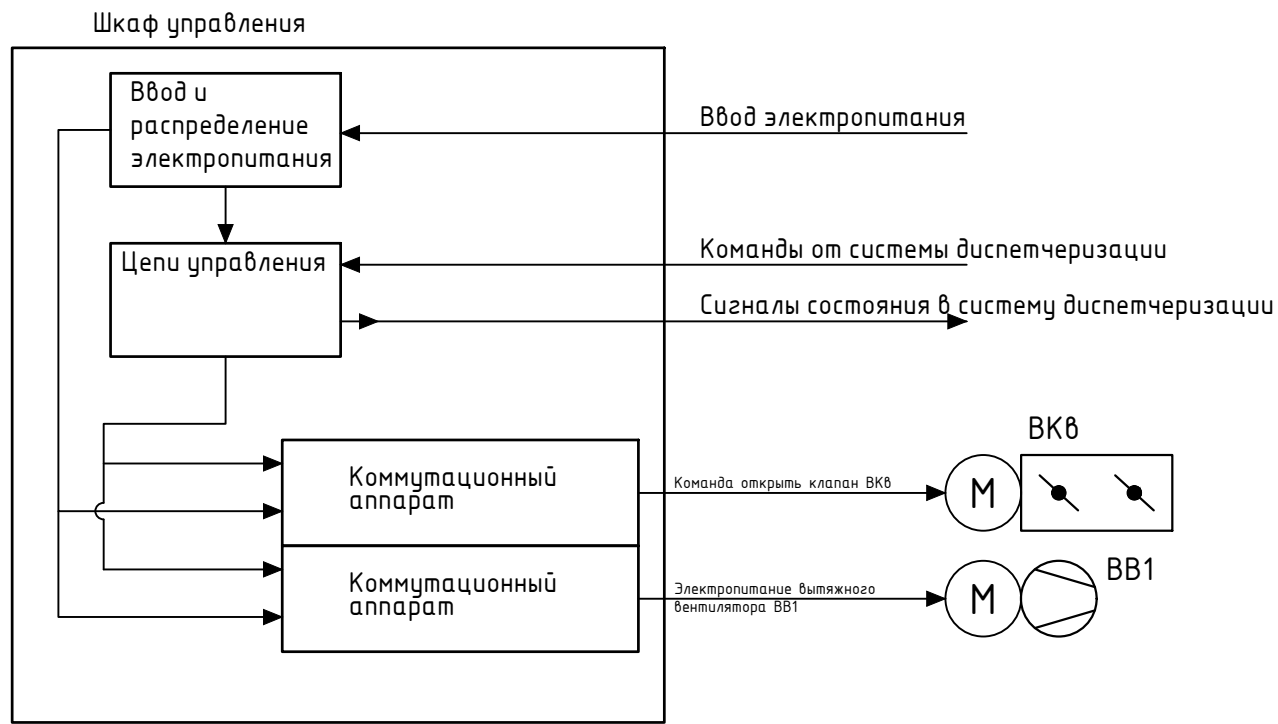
Шкаф управления

Ввод и распределение электропитания

Ввод электропитания

Цепи управления

Команды от системы диспетчеризации

Сигналы состояния в систему диспетчеризации

ВКв

Коммутационный аппарат

Команда открыть клапан ВКв

M

Коммутационный аппарат

Электропитание вытяжного вентилятора ВВ1

M

ВВ1